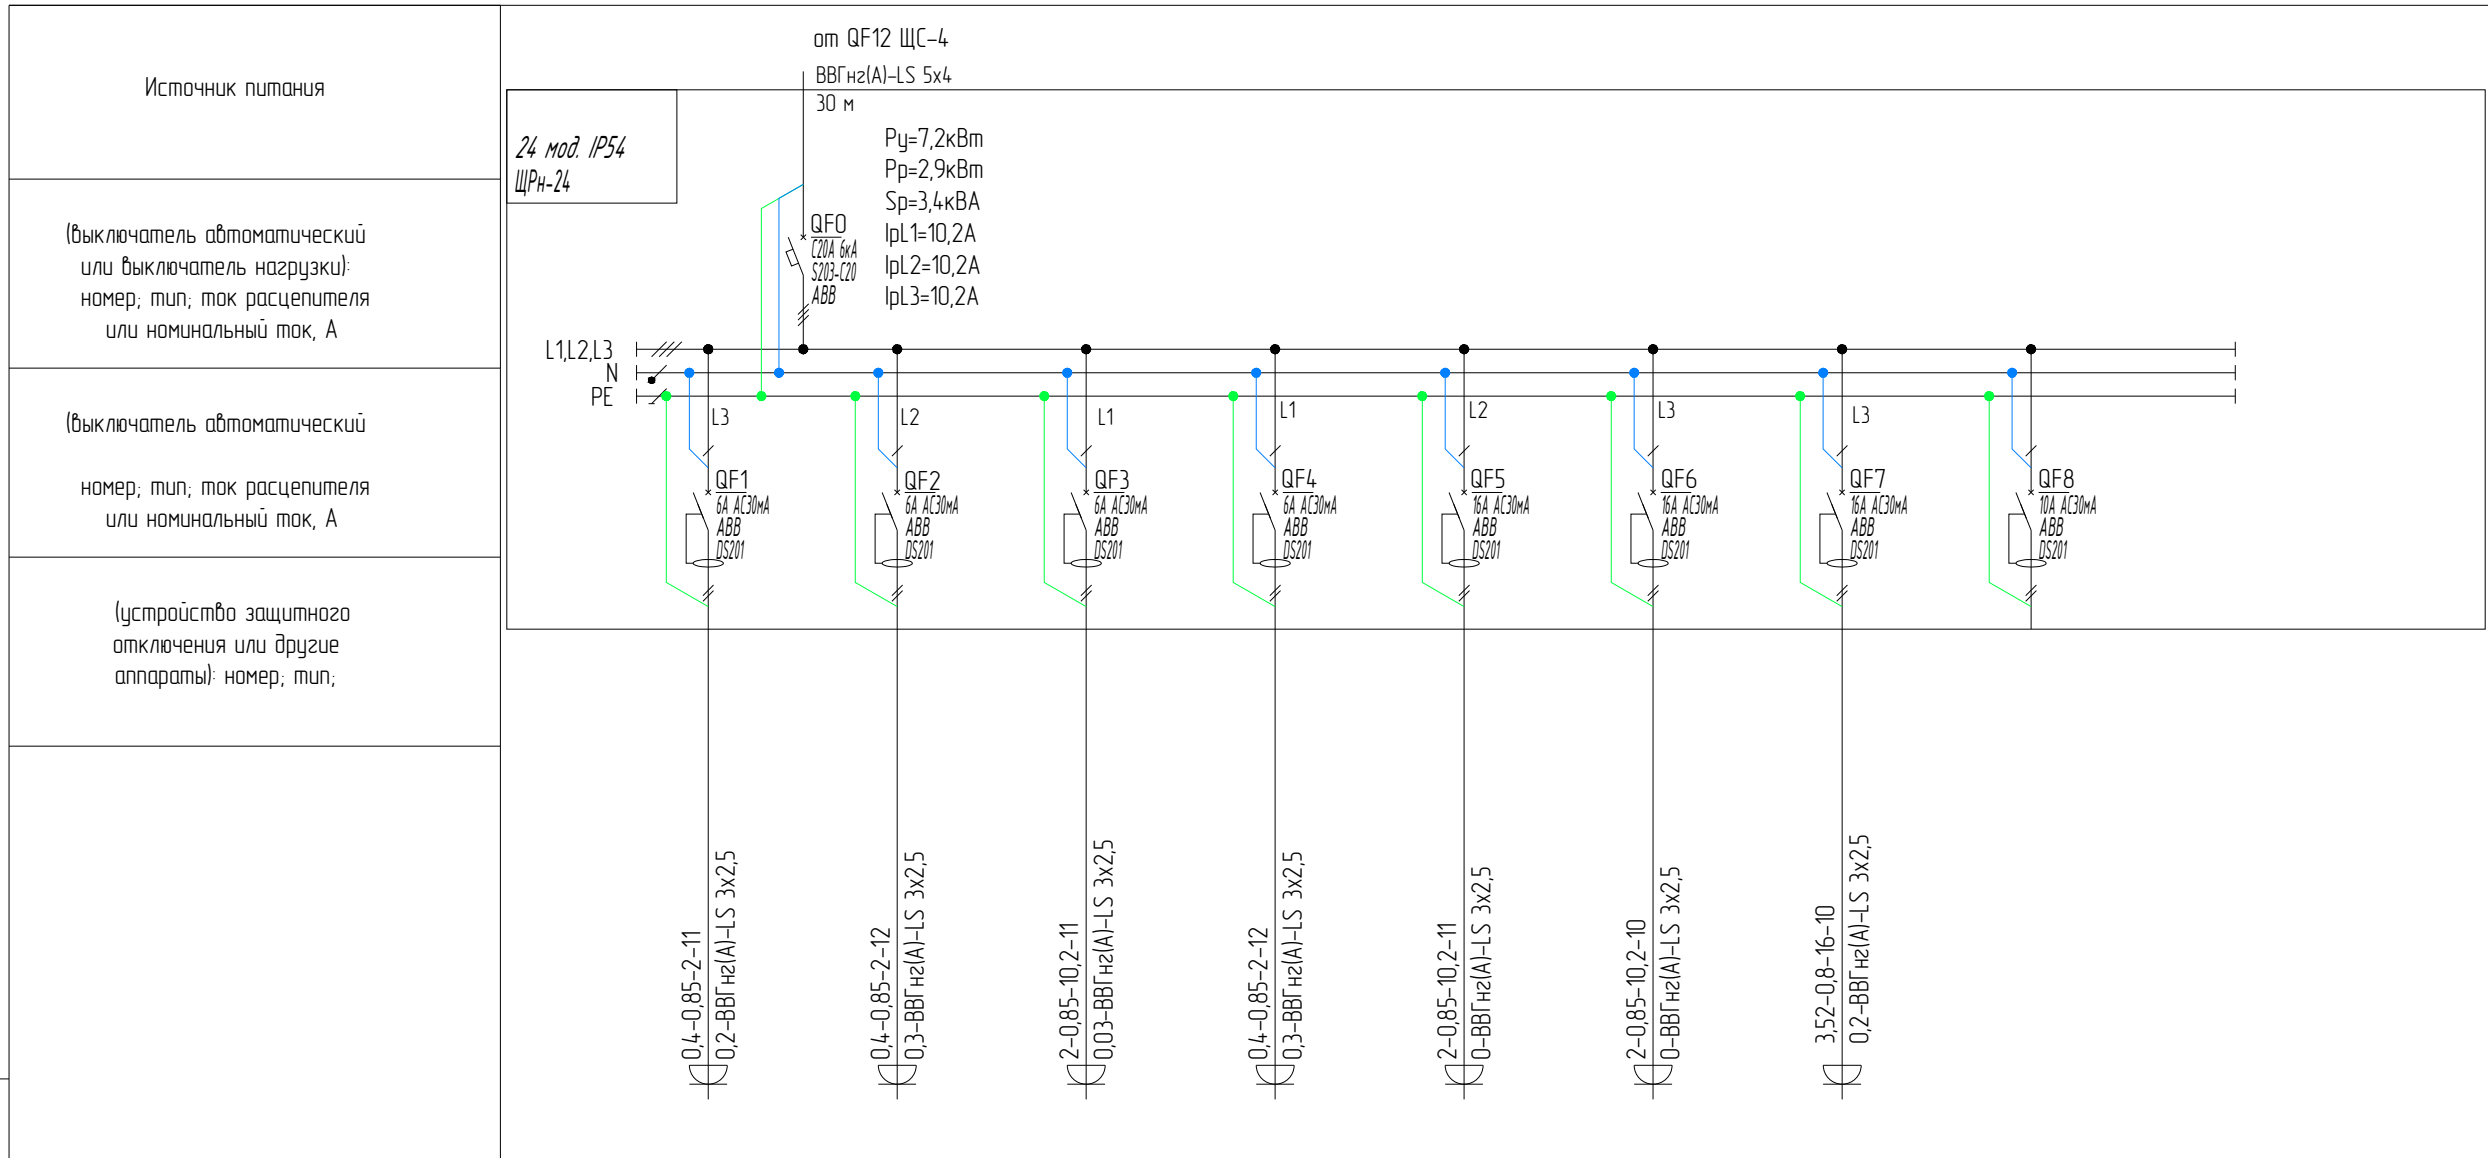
Источник питания

(Выключатель автоматический или выключатель нагрузки): номер; тип; ток расцепителя или номинальный ток, А

(Выключатель автоматический

номер; тип; ток расцепителя или номинальный ток, А

(устройство защитного отключения или другие аппараты): номер; тип;

от QF12 ЩС-4
ВВГнг(А)-LS 5x4
30 м

24 мод. IP54
ЩРн-24

Pу=7,2кВт
Pр=2,9кВт
Sр=3,4кВА
IрL1=10,2А
IрL2=10,2А
IрL3=10,2А

QF0
C20A 6кА
S203-C20
ABB

L1,L2,L3
N
PE

L3
QF1
6A AC30мА
ABB
DS201

L2
QF2
6A AC30мА
ABB
DS201

L1
QF3
6A AC30мА
ABB
DS201

L1
QF4
6A AC30мА
ABB
DS201

L2
QF5
16A AC30мА
ABB
DS201

L3
QF6
16A AC30мА
ABB
DS201

L3
QF7
16A AC30мА
ABB
DS201

QF8
10A AC30мА
ABB
DS201

0,4-0,85-2-11
0,2-ВВГнг(А)-LS 3x2,5

0,4-0,85-2-12
0,3-ВВГнг(А)-LS 3x2,5

2-0,85-10,2-11
0,03-ВВГнг(А)-LS 3x2,5

0,4-0,85-2-12
0,3-ВВГнг(А)-LS 3x2,5

2-0,85-10,2-11
0-ВВГнг(А)-LS 3x2,5

2-0,85-10,2-10
0-ВВГнг(А)-LS 3x2,5

3,52-0,8-16-10
0,2-ВВГнг(А)-LS 3x2,5